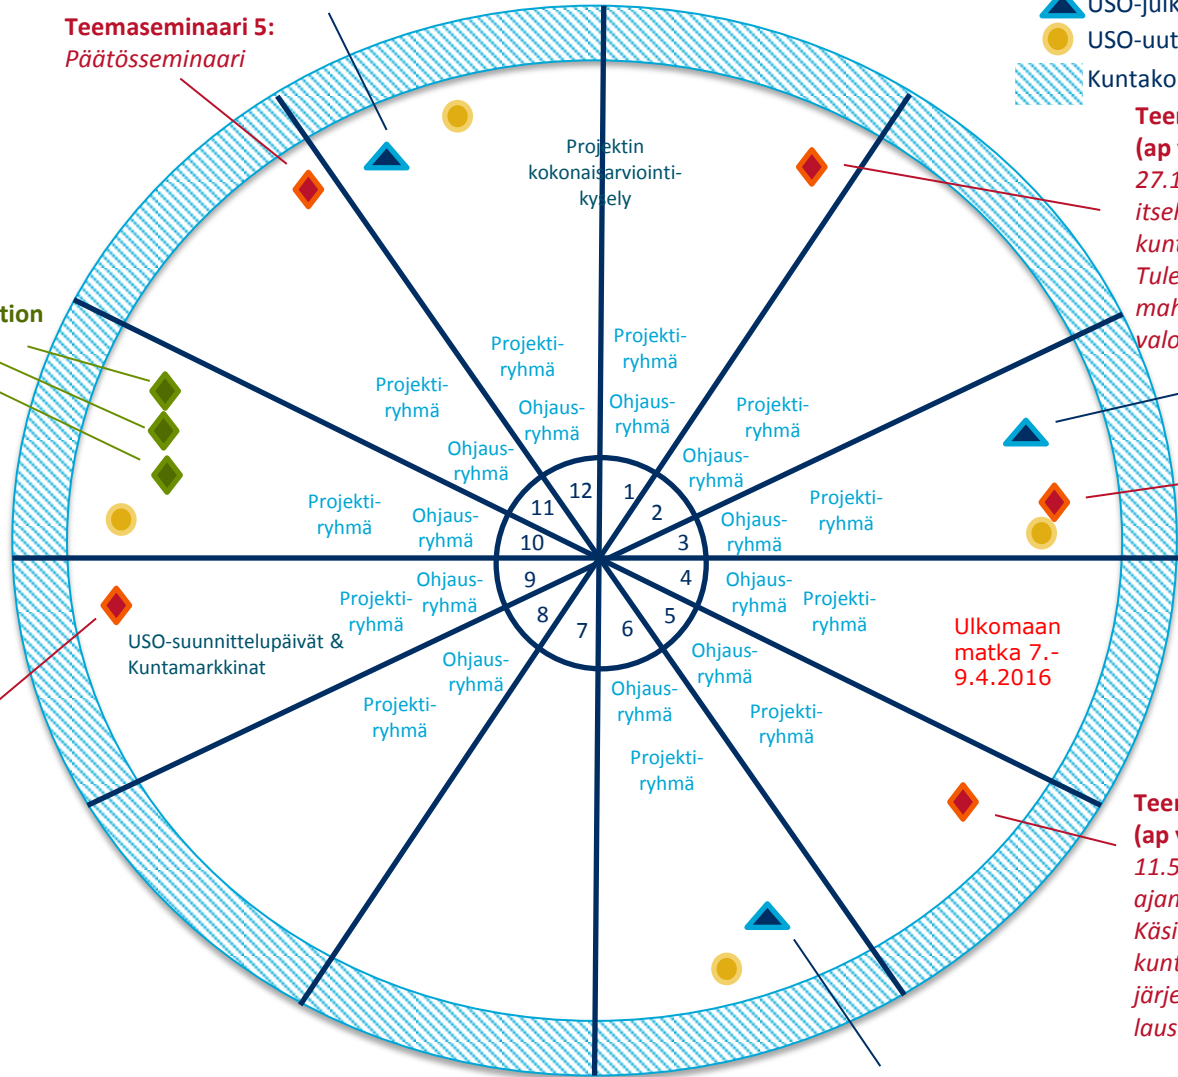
Teemaseminaari 5:
Päätösseminaari

USO-julk
USO-uut
Kuntako

Teer
(ap
27.1
itsel
kunt
Tule
mah
valo

tion

Projektin kokonaisarviointikysely

Projektiryhmä
Projektiryhmä
Projektiryhmä
Ohjausryhmä
Ohjausryhmä
Projektiryhmä
Ohjausryhmä
Ohjausryhmä
Projektiryhmä
Ohjausryhmä
Projektiryhmä
Ohjausryhmä

12
1
11
2
10
3
9
4
8
5
7
6

Ohjausryhmä
Projektiryhmä
Ohjausryhmä
Projektiryhmä
Ohjausryhmä
Projektiryhmä
Ohjausryhmä
Projektiryhmä
Ohjausryhmä
Projektiryhmä
Ohjausryhmä
Projektiryhmä

USO-suunnittelupäivät & Kuntamarkkinat

Ulkomaan matka 7.-9.4.2016

Teer
(ap
11.5
ajan
Käsi
kunt
järje
laus